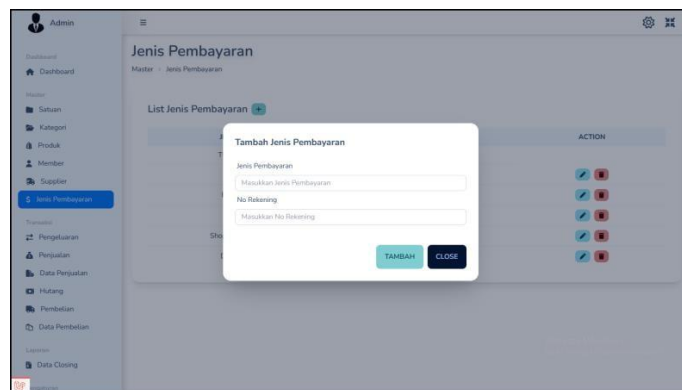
Admin

Dashboard
Dashboard
Master
Satuan
Kategori
Produk
Member
Supplier
Jenis Pembayaran
Transaksi
Pengeluaran
Penjualan
Data Penjualan
Hutang
Pembelian
Data Pembelian
Laporan
Data Closing

Jenis Pembayaran
Master > Jenis Pembayaran

List Jenis Pembayaran +

ACTION

Tambah Jenis Pembayaran

Jenis Pembayaran
Masukkan Jenis Pembayaran
No Rekening
Masukkan No Rekening

TAMBAH
CLOSE